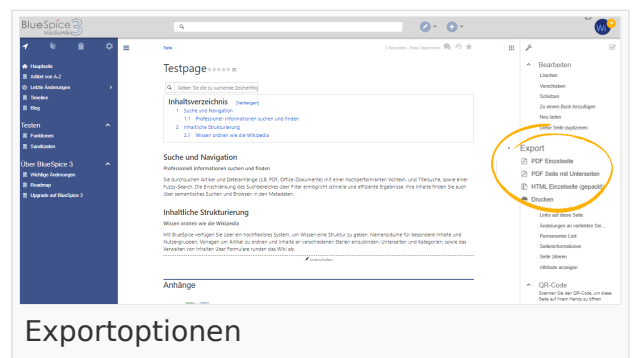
BlueSpice 3 MediaWiki

Hauptseite
Artikel von A-Z
Letzte Änderungen
Timeline
Blog

Testen
Funktionen
Sandkasten

Über BlueSpice 3
Wichtige Änderungen
Roadmap
Upgrade auf BlueSpice 3

Seite

Testpage

Geben Sie die zu suchende Zeichenfolge

Inhaltsverzeichnis [Verbergen]
1 Suche und Navigation
1.1 Professionell Informationen suchen und finden
2 Inhaltliche Strukturierung
2.1 Wissen ordnen wie die Wikipedia

Suche und Navigation
Professionell Informationen suchen und finden
Sie durchsuchen Artikel und Dateianhänge (z.B. PDF, Office-Dokumente) mit einer hochperformanten Volltext- und Titelsuche, sowie einer Fuzzy-Suche. Die Einschränkung des Suchbereiches über Filter ermöglicht schnelle und effiziente Ergebnisse. Ihre Inhalte finden Sie auch über semantisches Suchen und Browsen in den Metadaten.

Inhaltliche Strukturierung
Wissen ordnen wie die Wikipedia
Mit BlueSpice verfügen Sie über ein hochflexibles System, um Wissen eine Struktur zu geben. Namensräume für besondere Inhalte und Nutzergruppen, Vorlagen um Artikel zu ordnen und Inhalte an verschiedenen Stellen einzubinden; Unterseiten und Kategorien, sowie das Verwalten von Inhalten über Formulare runden das Wiki ab.

Anhänge

Bearbeiten
Löschen
Verschieben
Schützen
Zu meinem Buch hinzufügen
Neu laden
Diese Seite duplizieren

Export
PDF Einzelseite
PDF Seite mit Unterseiten
HTML Einzelseite (gepackt)
Drucken

Links auf diese Seite
Änderungen an verlinkten Seiten
Permanenter Link
Seiteninformationen
Seite zitieren
Attribute anzeigen

QR-Code

Exportoptionen